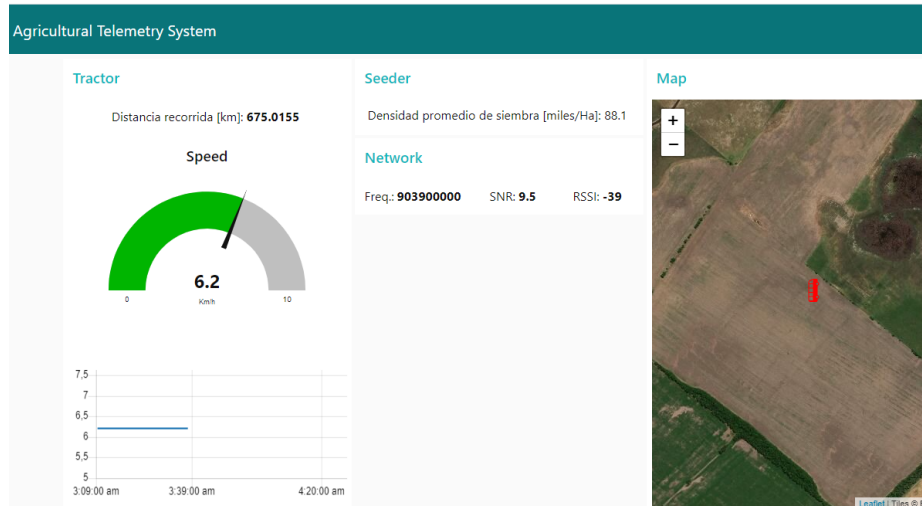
Agricultural Telemetry System

Tractor

Distancia recorrida [km]: 675.0155

Speed

6.2
Km/h
0
10

7,5
7
6,5
6
5,5
5
3:09:00 am
3:39:00 am
4:20:00 am

Seeder

Densidad promedio de siembra [miles/Ha]: 88.1

Network

Freq.: 903900000
SNR: 9.5
RSSI: -39

Map

+
−

Leaflet | Tiles © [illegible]